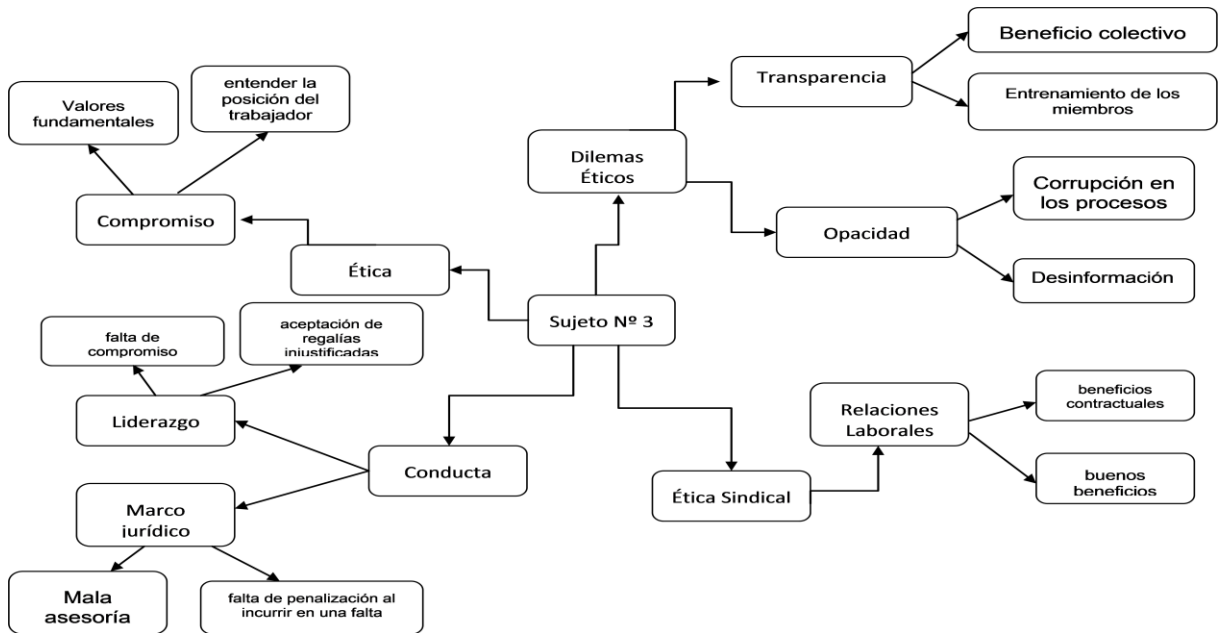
Sujeto Nº 3

Dilemas Éticos

Transparencia

Beneficio colectivo

Entrenamiento de los miembros

Opacidad

Corrupción en los procesos

Desinformación

Ética

Compromiso

Valores fundamentales

entender la posición del trabajador

Conducta

Liderazgo

falta de compromiso

aceptación de regalías injustificadas

Marco jurídico

Mala asesoría

falta de penalización al incurrir en una falta

Ética Sindical

Relaciones Laborales

beneficios contractuales

buenos beneficios